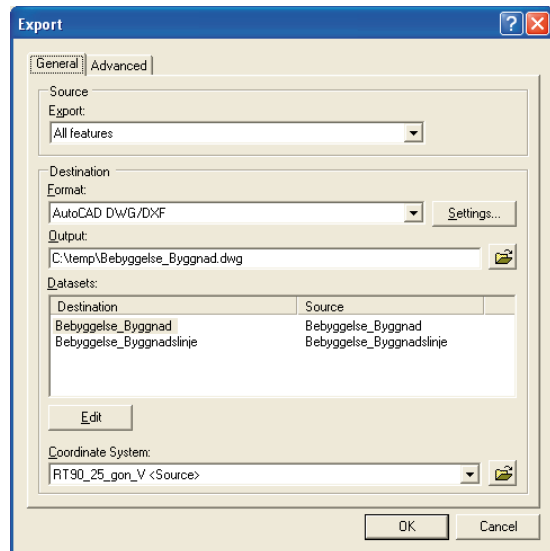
Export

General | Advanced

Source
Export:
All features

Destination
Format:
AutoCAD DWG/DXF
Settings...
Output:
C:\temp\Bebyggelse_Byggnad.dwg
Datasets:

| Destination | Source |
|---|---|
| Bebyggelse_Byggnad | Bebyggelse_Byggnad |
| Bebyggelse_Byggnadslinje | Bebyggelse_Byggnadslinje |

Edit

Coordinate System:
RT90_25_gon_V <Source>

OK
Cancel